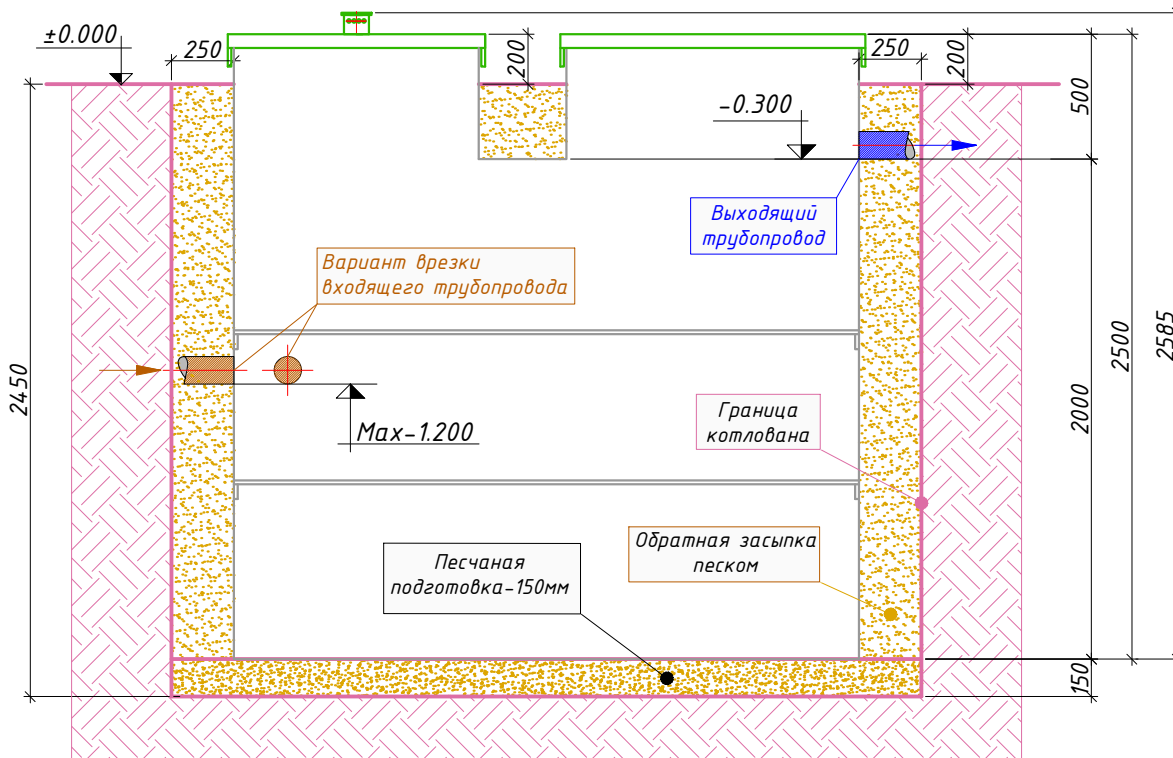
±0.000

250

200

250

200

500

-0.300

Выходящий трубопровод

Вариант врезки входящего трубопровода

2450

2500

2585

2000

Max-1.200

Граница котлована

Обратная засыпка песком

Песчаная подготовка-150мм

150